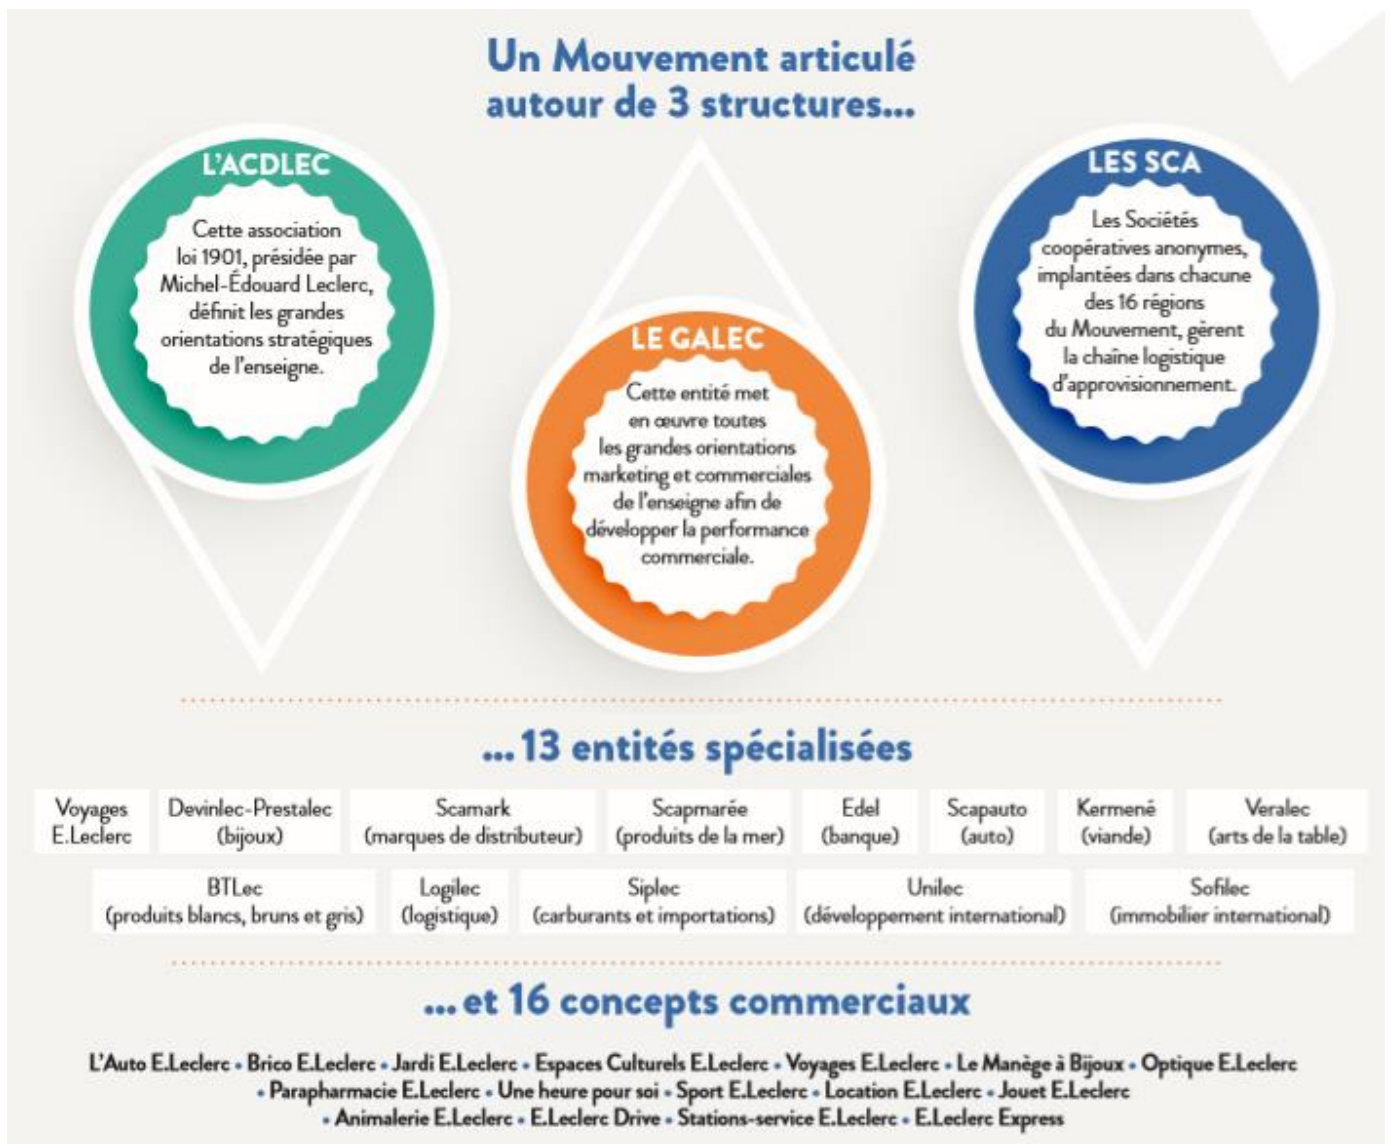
Un Mouvement articulé autour de 3 structures...

L'ACDLEC

Cette association loi 1901, présidée par Michel-Édouard Leclerc, définit les grandes orientations stratégiques de l'enseigne.

LE GALEC

Cette entité met en œuvre toutes les grandes orientations marketing et commerciales de l'enseigne afin de développer la performance commerciale.

LES SCA

Les Sociétés coopératives anonymes, implantées dans chacune des 16 régions du Mouvement, gèrent la chaîne logistique d'approvisionnement.

...13 entités spécialisées

| Voyages E.Leclerc | Devinlec-Prestalec (bijoux) | Scamark (marques de distributeur) | Scapmarée (produits de la mer) | Edel (banque) | Scapauto (auto) | Kermené (viande) | Veralec (arts de la table) |
|---|---|---|---|---|---|---|---|

| BTLec (produits blancs, bruns et gris) | Logilec (logistique) | Siplec (carburants et importations) | Unilec (développement international) | Sofilec (immobilier international) |
|---|---|---|---|---|

...et 16 concepts commerciaux

L'Auto E.Leclerc • Brico E.Leclerc • Jardi E.Leclerc • Espaces Culturels E.Leclerc • Voyages E.Leclerc • Le Manège à Bijoux • Optique E.Leclerc • Parapharmacie E.Leclerc • Une heure pour soi • Sport E.Leclerc • Location E.Leclerc • Jouet E.Leclerc • Animalerie E.Leclerc • E.Leclerc Drive • Stations-service E.Leclerc • E.Leclerc Express